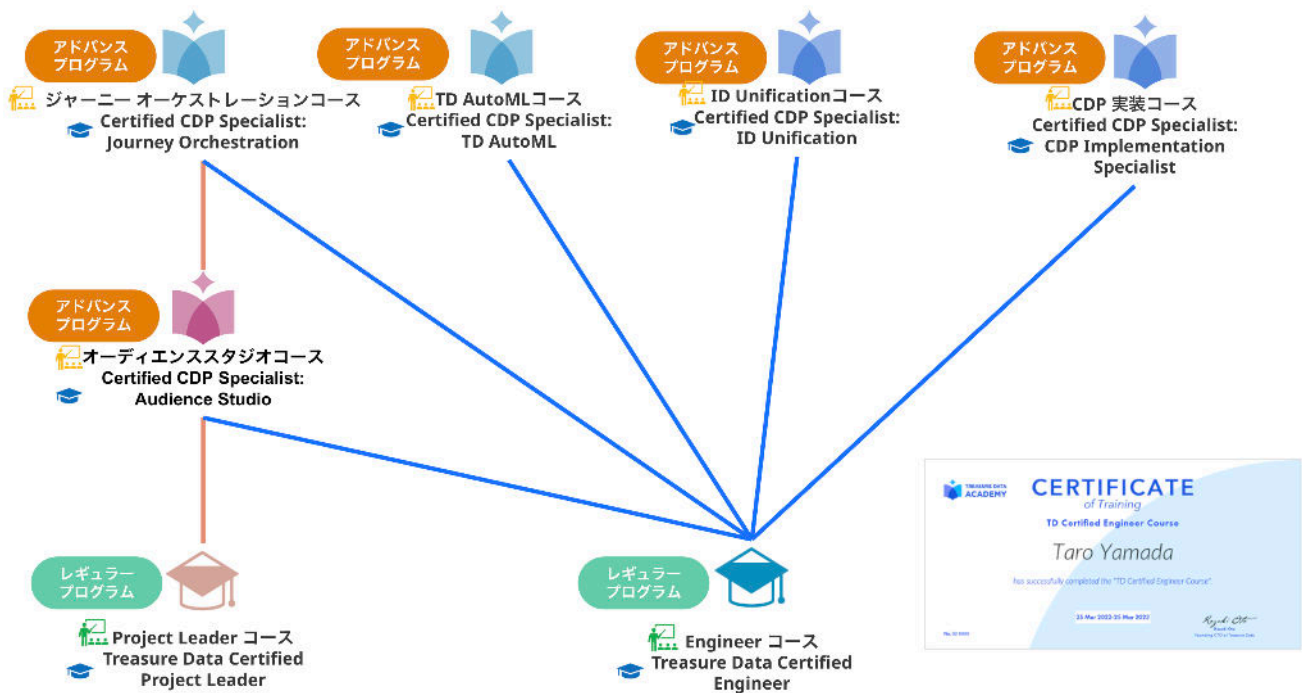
アドバンス
プログラム
ジャーニー オーケストレーションコース
Certified CDP Specialist: Journey Orchestration

アドバンス
プログラム
TD AutoMLコース
Certified CDP Specialist: TD AutoML

アドバンス
プログラム
ID Unificationコース
Certified CDP Specialist: ID Unification

アドバンス
プログラム
CDP 実装コース
Certified CDP Specialist: CDP Implementation Specialist

アドバンス
プログラム
オーディエンススタジオコース
Certified CDP Specialist: Audience Studio

TREASURE DATA ACADEMY
CERTIFICATE
of Training
TD Certified Engineer Course
Taro Yamada
has successfully completed the "TD Certified Engineer Course"
25 Mar 2022-25 Mar 2022
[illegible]
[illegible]

レギュラー
プログラム
Project Leader コース
Treasure Data Certified Project Leader

レギュラー
プログラム
Engineer コース
Treasure Data Certified Engineer